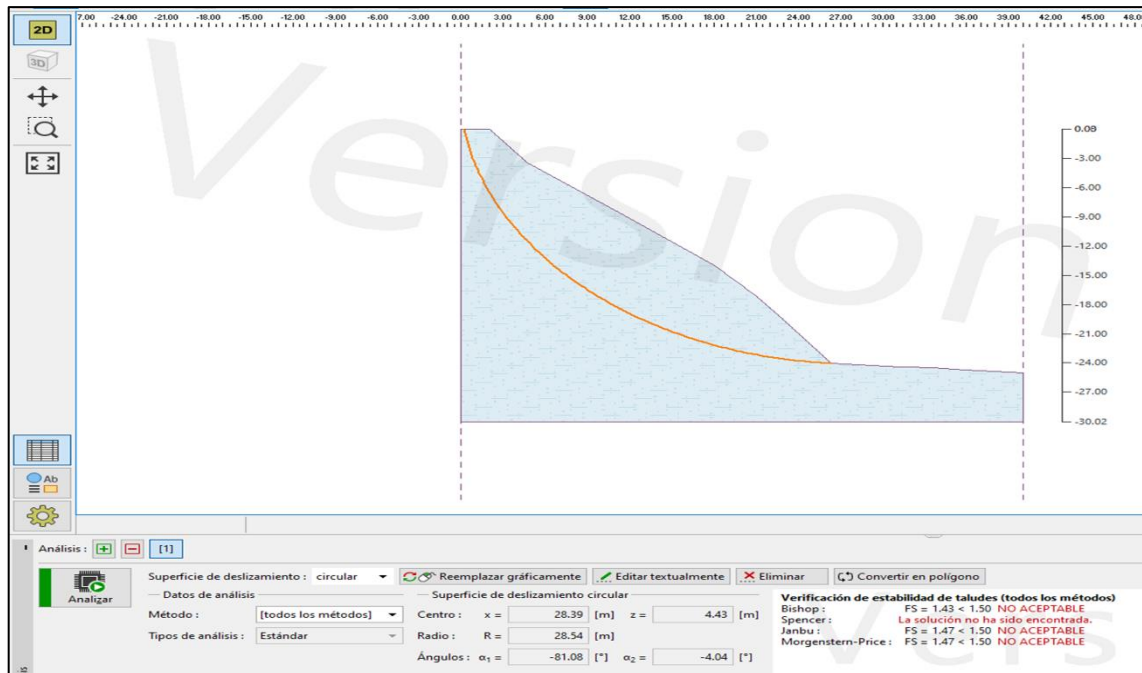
2D

3D

7.00 -24.00 -21.00 -18.00 -15.00 -12.00 -9.00 -6.00 -3.00 0.00 3.00 6.00 9.00 12.00 15.00 18.00 21.00 24.00 27.00 30.00 33.00 36.00 39.00 42.00 45.00 48.0

Version

0.08
-3.00
-6.00
-9.00
-12.00
-15.00
-18.00
-21.00
-24.00
-27.00
-30.02

Análisis : [1]

Analizar

Superficie de deslizamiento : circular

Reemplazar gráficamente

Editar textualmente

Eliminar

Convertir en polígono

Datos de análisis

Método : [todos los métodos]

Tipos de análisis : Estándar

Superficie de deslizamiento circular

Centro : $x =$ 28.39 [m] $z =$ 4.43 [m]

Radio : $R =$ 28.54 [m]

Ángulos : $\alpha_1 =$ -81.08 [°] $\alpha_2 =$ -4.04 [°]

Verificación de estabilidad de taludes (todos los métodos)
Bishop : FS = 1.43 < 1.50 NO ACEPTABLE
Spencer : La solución no ha sido encontrada.
Janbu : FS = 1.47 < 1.50 NO ACEPTABLE
Morgenstern-Price : FS = 1.47 < 1.50 NO ACEPTABLE